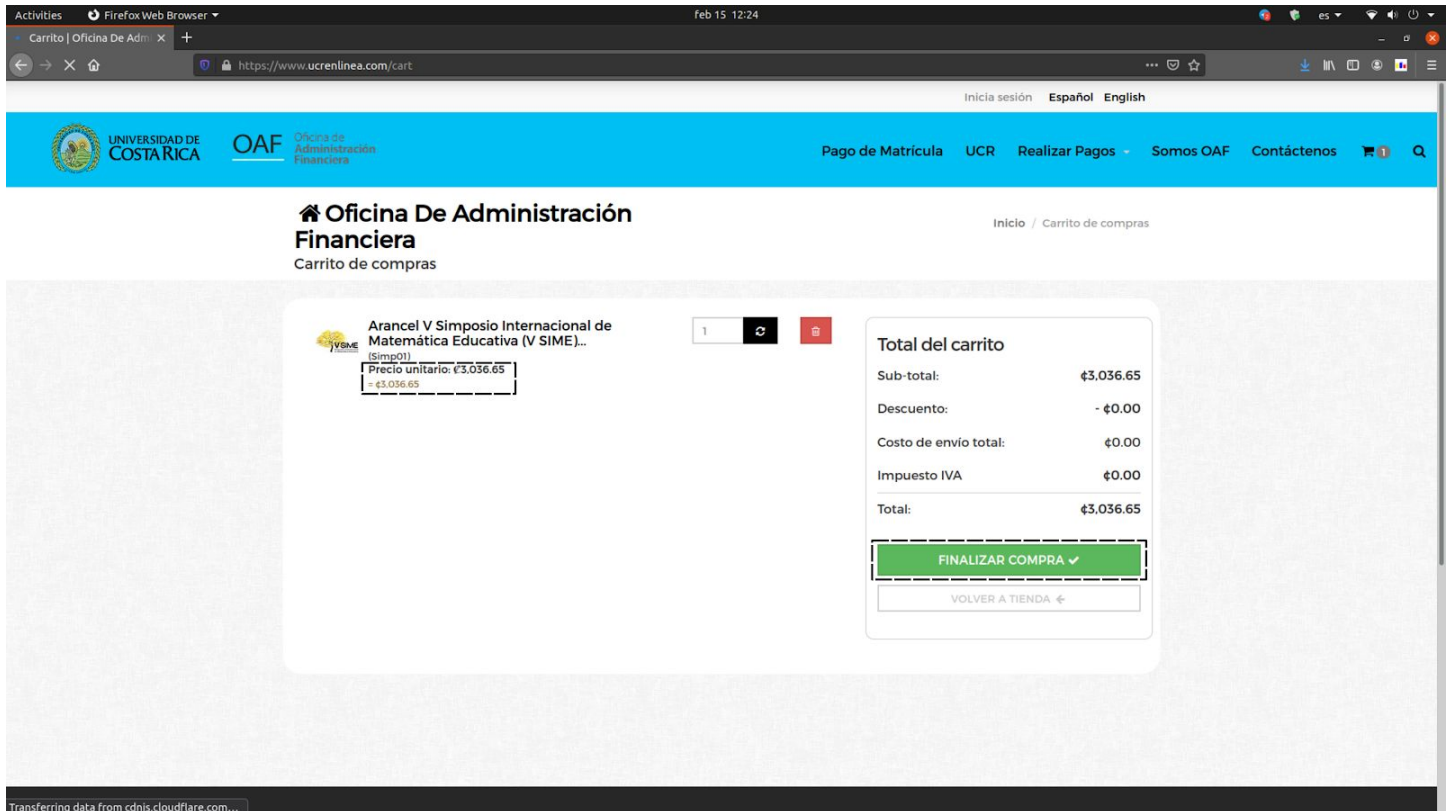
Activities Firefox Web Browser ▾ feb 15 12:24 es ▾

Carrito | Oficina De Adm ×

https://www.ucrenlinea.com/cart

Inicia sesión Español English

UNIVERSIDAD DE COSTA RICA OAF Oficina de Administración Financiera

Pago de Matrícula UCR Realizar Pagos Somos OAF Contáctenos 1

Oficina De Administración Financiera
Carrito de compras

Inicio / Carrito de compras

VSIME Arancel V Simposio Internacional de Matemática Educativa (V SIME)...
(Simp01)
Precio unitario: ₡3,036.65
= ₡3,036.65

1

Total del carrito

| | |
|---|---|
| Sub-total: | ₡3,036.65 |
| Descuento: | - ₡0.00 |
| Costo de envío total: | ₡0.00 |
| Impuesto IVA | ₡0.00 |
| Total: | ₡3,036.65 |

FINALIZAR COMPRA ✔

VOLVER A TIENDA ←

Transferring data from cdnjs.cloudflare.com...